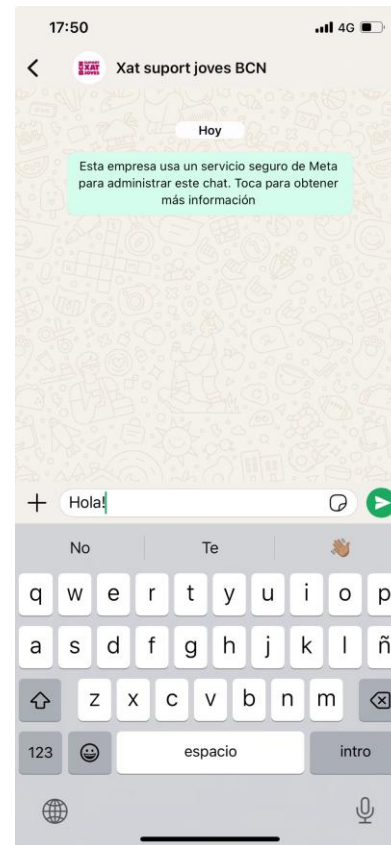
17:50

4G

Xat suport joves BCN

Hoy

Esta empresa usa un servicio seguro de Meta para administrar este chat. Toca para obtener más información

Hola!

No Te

q w e r t y u i o p
a s d f g h j k l ñ
z x c v b n m
123 espacio intro